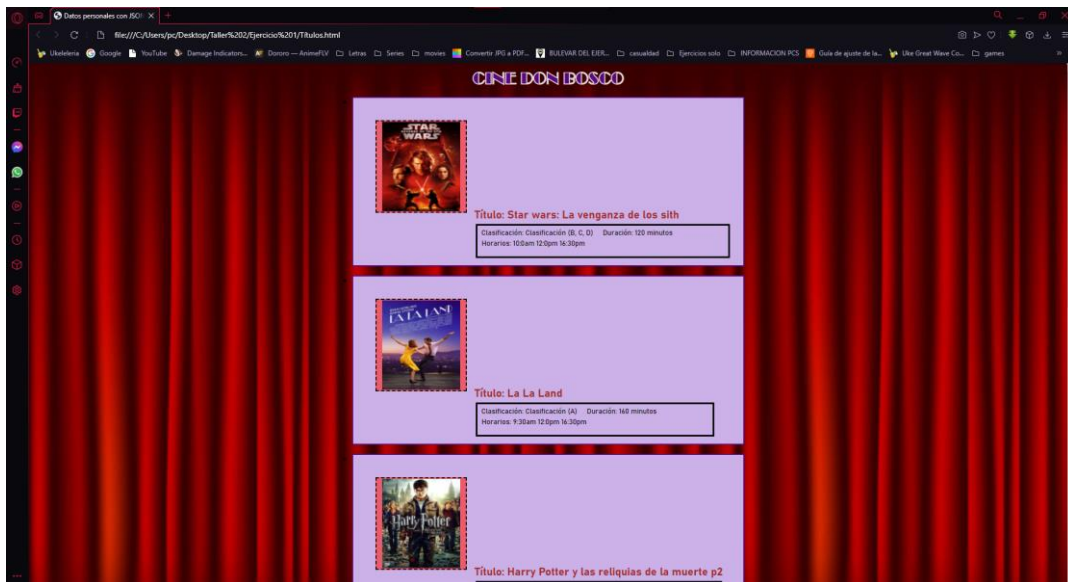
Datos personales con JSON ×

file:///C:/Users/pc/Desktop/Taller%202/Ejercicio%201/Titulos.html

Ukeleleria Google YouTube Damage Indicators... Dororo — AnimeFLV Letras Series movies Convertir JPG a PDF... BULEVAR DEL EJER... casualidad Ejercicios solo INFORMACION PCS Guía de ajuste de la... Uke Great Wave Co... games

CINE DON BOSCO

STAR WARS

Título: Star wars: La venganza de los sith

Clasificación: Clasificación (B, C, D) Duración: 120 minutos
Horarios: 10:0am 12:0pm 16:30pm

LA LA LAND

Título: La La Land

Clasificación: Clasificación (A) Duración: 160 minutos
Horarios: 9:30am 12:0pm 16:30pm

Harry Potter

Título: Harry Potter y las reliquias de la muerte p2